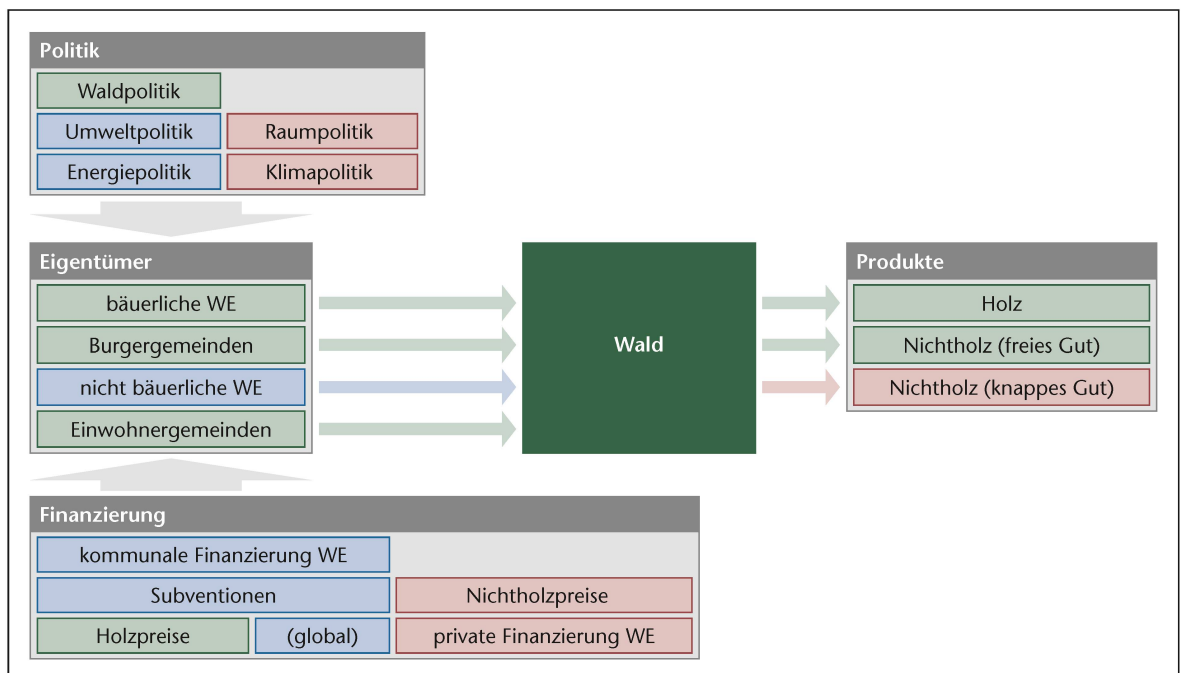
Politik

Waldpolitik

Umweltpolitik

Raumpolitik

Energiepolitik

Klimapolitik

Eigentümer

bäuerliche WE

Burgergemeinden

nicht bäuerliche WE

Einwohnergemeinden

Wald

Produkte

Holz

Nichtholz (freies Gut)

Nichtholz (knappes Gut)

Finanzierung

kommunale Finanzierung WE

Subventionen

Nichtholzpreise

Holzpreise

(global)

private Finanzierung WE